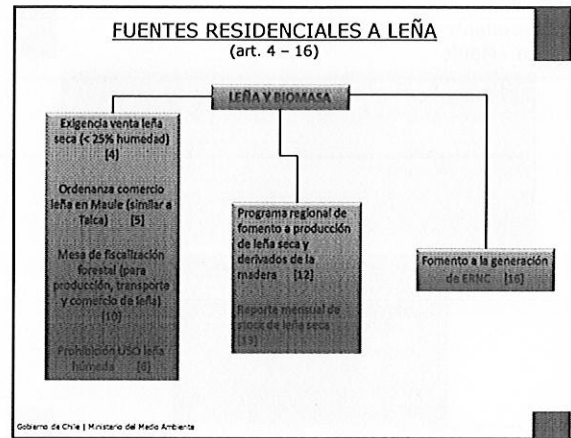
FUENTES RESIDENCIALES A LEÑA
(art. 4 – 16)

LEÑA Y BIOMASA

Exigencia venta leña seca (< 25% humedad) [4]

Ordenanza comercio leña en Maule (similar a Talca) [5]

Mesa de fiscalización forestal (para producción, transporte y comercio de leña) [10]

Prohibición USO leña húmeda [6]

Programa regional de fomento a producción de leña seca y derivados de la madera [12]

Reporte mensual de stock de leña seca [13]

Fomento a la generación de ERNC [16]

Gobierno de Chile | Ministerio del Medio Ambiente